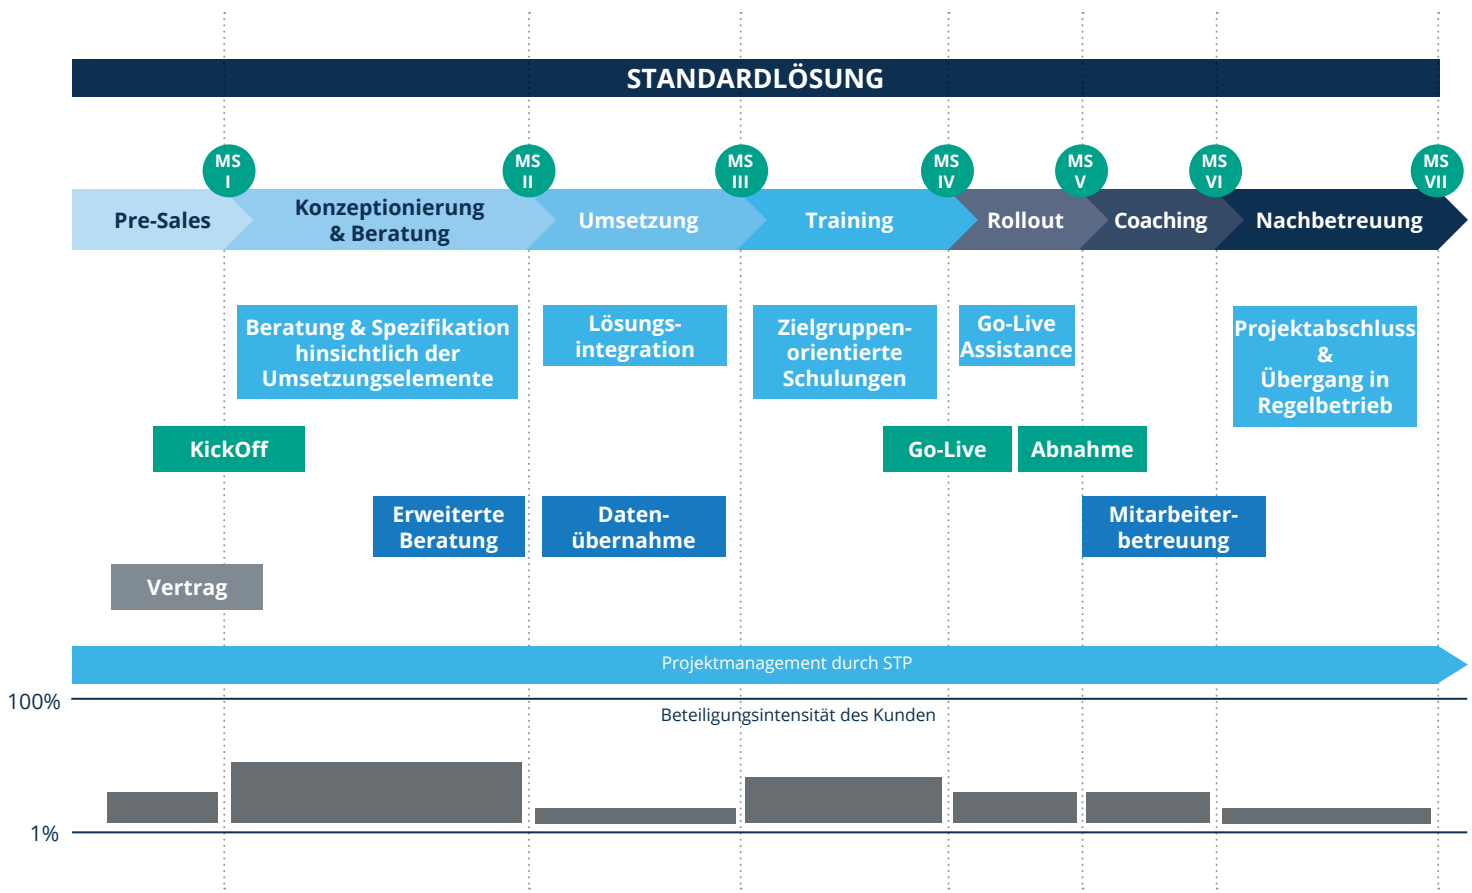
STANDARDLÖSUNG

MS I
MS II
MS III
MS IV
MS V
MS VI
MS VII

Pre-Sales
Konzeptionierung & Beratung
Umsetzung
Training
Rollout
Coaching
Nachbetreuung

Beratung & Spezifikation hinsichtlich der Umsetzungselemente
Lösungs-integration
Zielgruppen-orientierte Schulungen
Go-Live Assistance
Projektabschluss & Übergang in Regelbetrieb

KickOff
Go-Live
Abnahme

Erweiterte Beratung
Daten-übernahme
Mitarbeiter-betreuung

Vertrag

Projektmanagement durch STP

100%
Beteiligungsintensität des Kunden
1%